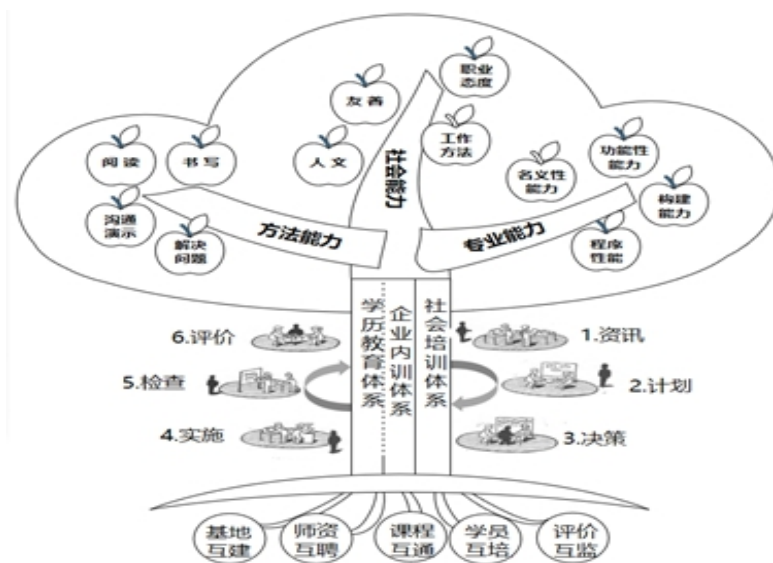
职业态度

友善

工作方法

人文

社会能力

阅读

书写

功能性能力

名文性能力

沟通演示

构建能力

解决问题

方法能力

专业能力

程序性能

学历教育体系

企业内训体系

社会培训体系

6.评价

1.资讯

5.检查

2.计划

4.实施

3.决策

基地互建

师资互聘

课程互通

学员互培

评价互监